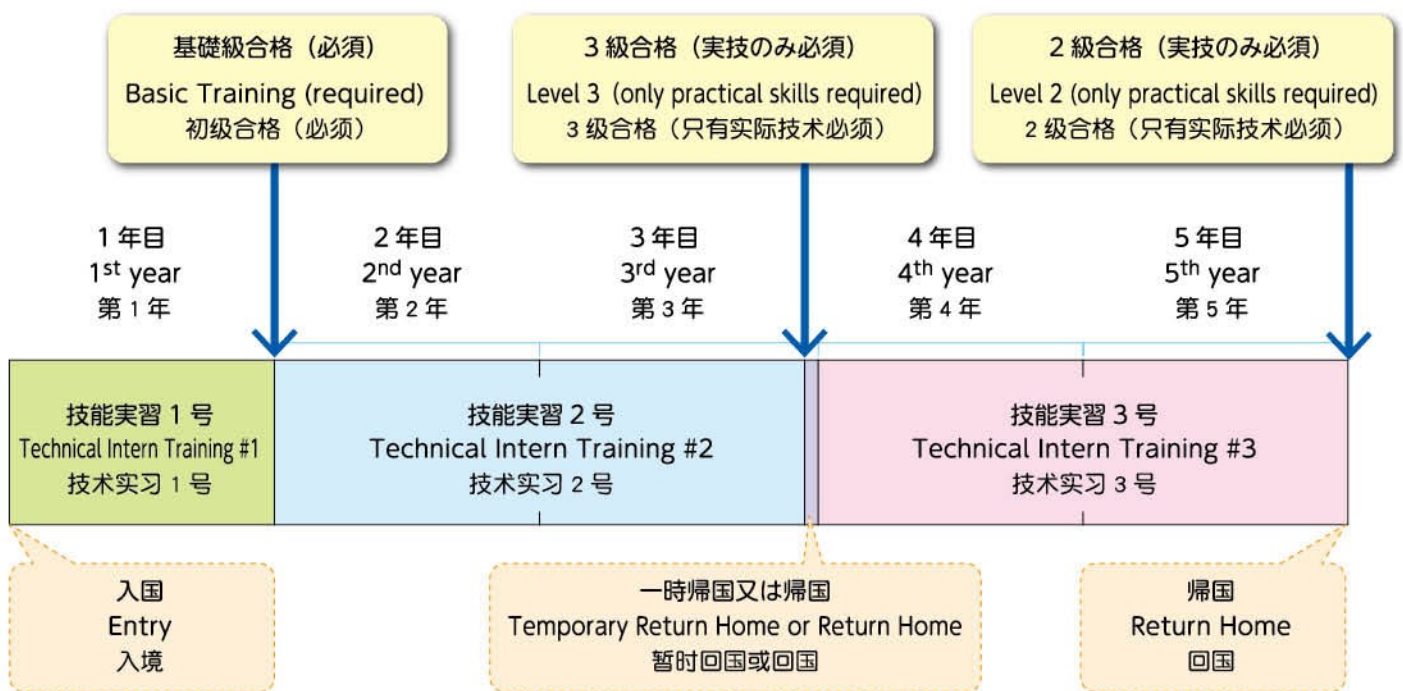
基礎級合格（必須）
Basic Training (required)
初级合格（必须）

3 級合格（実技のみ必須）
Level 3 (only practical skills required)
3 级合格（只有实际技术必须）

2 級合格（実技のみ必須）
Level 2 (only practical skills required)
2 级合格（只有实际技术必须）

1 年目
$1^{st}$ year
第 1 年

2 年目
$2^{nd}$ year
第 2 年

3 年目
$3^{rd}$ year
第 3 年

4 年目
$4^{th}$ year
第 4 年

5 年目
$5^{th}$ year
第 5 年

技能実習 1 号
Technical Intern Training #1
技术实习 1 号

技能実習 2 号
Technical Intern Training #2
技术实习 2 号

技能実習 3 号
Technical Intern Training #3
技术实习 3 号

入国
Entry
入境

一時帰国又は帰国
Temporary Return Home or Return Home
暂时回国或回国

帰国
Return Home
回国